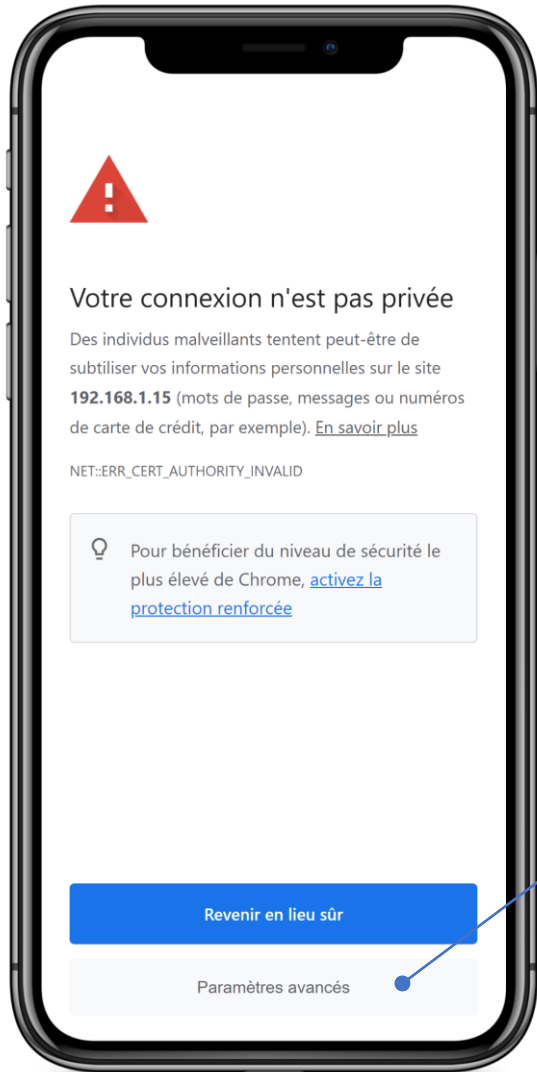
Votre connexion n'est pas privée

Des individus malveillants tentent peut-être de subtiliser vos informations personnelles sur le site **192.168.1.15** (mots de passe, messages ou numéros de carte de crédit, par exemple). En savoir plus

NET::ERR_CERT_AUTHORITY_INVALID

Pour bénéficier du niveau de sécurité le plus élevé de Chrome, activez la protection renforcée

Revenir en lieu sûr

Paramètres avancés